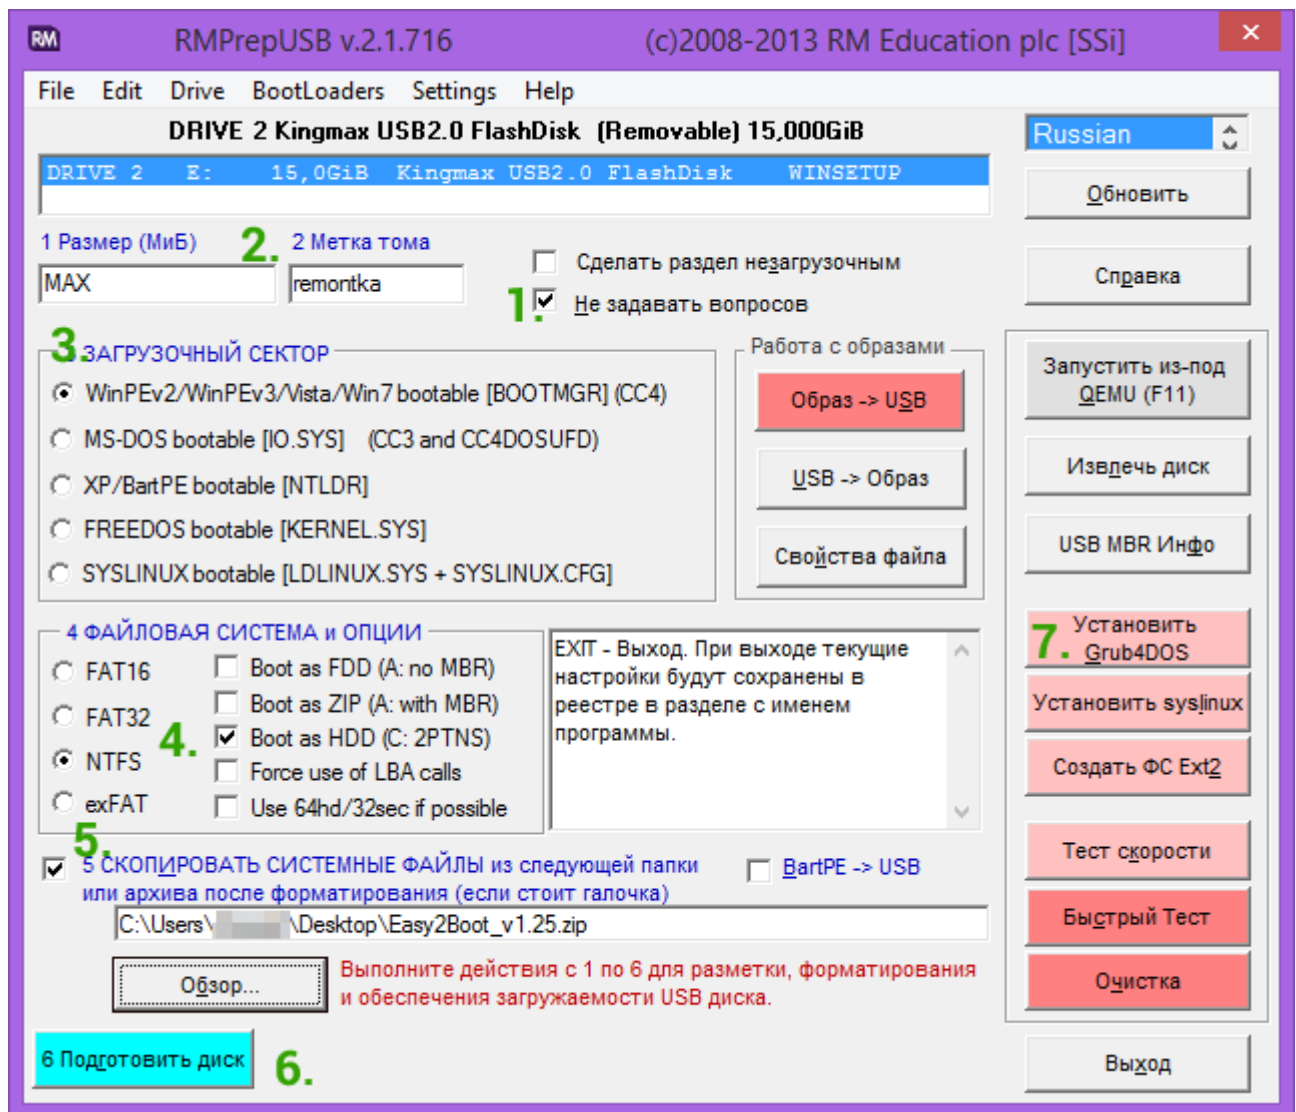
RM RMPrepUSB v.2.1.716 (c)2008-2013 RM Education plc [SSi] ✕

File Edit Drive BootLoaders Settings Help

DRIVE 2 Kingmax USB2.0 FlashDisk (Removable) 15,000GiB

Russian

DRIVE 2 E: 15,0GiB Kingmax USB2.0 FlashDisk WINSETUP

Обновить

1 Размер (МиБ) 2. 2 Метка тома

MAX remontka

Сделать раздел незагрузочным

1. Не задавать вопросов

Справка

3. ЗАГРУЗОЧНЫЙ СЕКТОР

WinPEv2/WinPEv3/Vista/Win7 bootable [BOOTMGR] (CC4)

MS-DOS bootable [IO.SYS] (CC3 and CC4DOSUFD)

XP/BartPE bootable [NTLDR]

FREEDOS bootable [KERNEL.SYS]

SYSLINUX bootable [LDLINUX.SYS + SYSLINUX.CFG]

Работа с образами

Образ -> USB

USB -> Образ

Свойства файла

Запустить из-под QEMU (F11)

Извлечь диск

USB MBR Инфо

4 ФАЙЛОВАЯ СИСТЕМА и ОПЦИИ

FAT16 Boot as FDD (A: no MBR)

FAT32 Boot as ZIP (A: with MBR)

4. Boot as HDD (C: 2PTNS)

NTFS Force use of LBA calls

exFAT Use 64hd/32sec if possible

EXIT - Выход. При выходе текущие настройки будут сохранены в реестре в разделе с именем программы.

7. Установить Grub4DOS

Установить syslinux

Создать ФС Ext2

5. 5 СКОПИРОВАТЬ СИСТЕМНЫЕ ФАЙЛЫ из следующей папки или архива после форматирования (если стоит галочка)

BartPE -> USB

C:\Users\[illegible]\Desktop\Easy2Boot_v1.25.zip

Тест скорости

Быстрый Тест

Обзор...

Выполните действия с 1 по 6 для разметки, форматирования и обеспечения загружаемости USB диска.

Очистка

6 Подготовить диск 6.

Выход